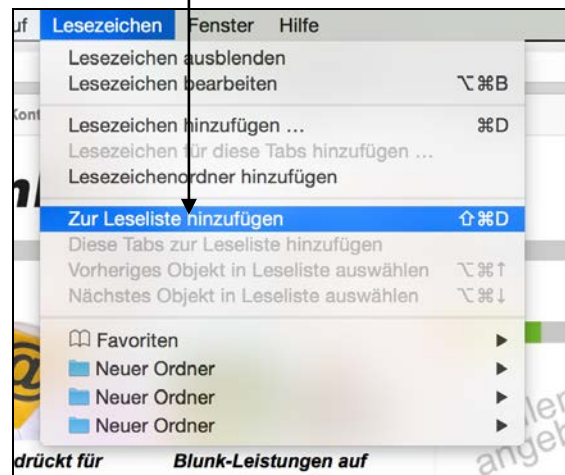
uf Lesezeichen Fenster Hilfe

Lesezeichen ausblenden
Lesezeichen bearbeiten ⌥⌘B

Kont

Lesezeichen hinzufügen … ⌘D
Lesezeichen für diese Tabs hinzufügen …
Lesezeichenordner hinzufügen

Zur Leseliste hinzufügen ⇧⌘D
Diese Tabs zur Leseliste hinzufügen
Vorheriges Objekt in Leseliste auswählen ⌥⌘↑
Nächstes Objekt in Leseliste auswählen ⌥⌘↓

Favoriten ▸
Neuer Ordner ▸
Neuer Ordner ▸
Neuer Ordner ▸

drückt für Blunk-Leistungen auf

ller
angeb